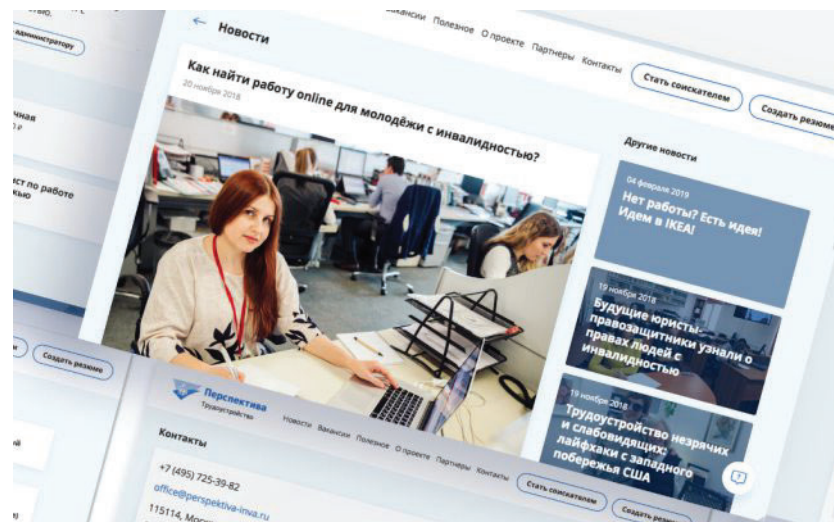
администратору

чная

ист по работе
ькью

Новости

Вакансии Полезное О проекте Партнеры Контакты

Стать соискателем

Создать резюме

Как найти работу online для молодёжи с инвалидностью?

20 ноября 2018

Другие новости

04 февраля 2019
Нет работы? Есть идея! Идем в IKEA!

19 ноября 2018
Будущие юристы-правозащитники узнали о правах людей с инвалидностью

19 ноября 2018
Трудоустройство незрячих и слабовидящих: лайфхаки с западного побережья США

Создать резюме

Перспектива
Трудоустройство

Новости Вакансии Полезное О проекте Партнеры Контакты

Стать соискателем

Создать резюме

Контакты

+7 (495) 725-39-82

office@perspektiva-inva.ru

115114, Моск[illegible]